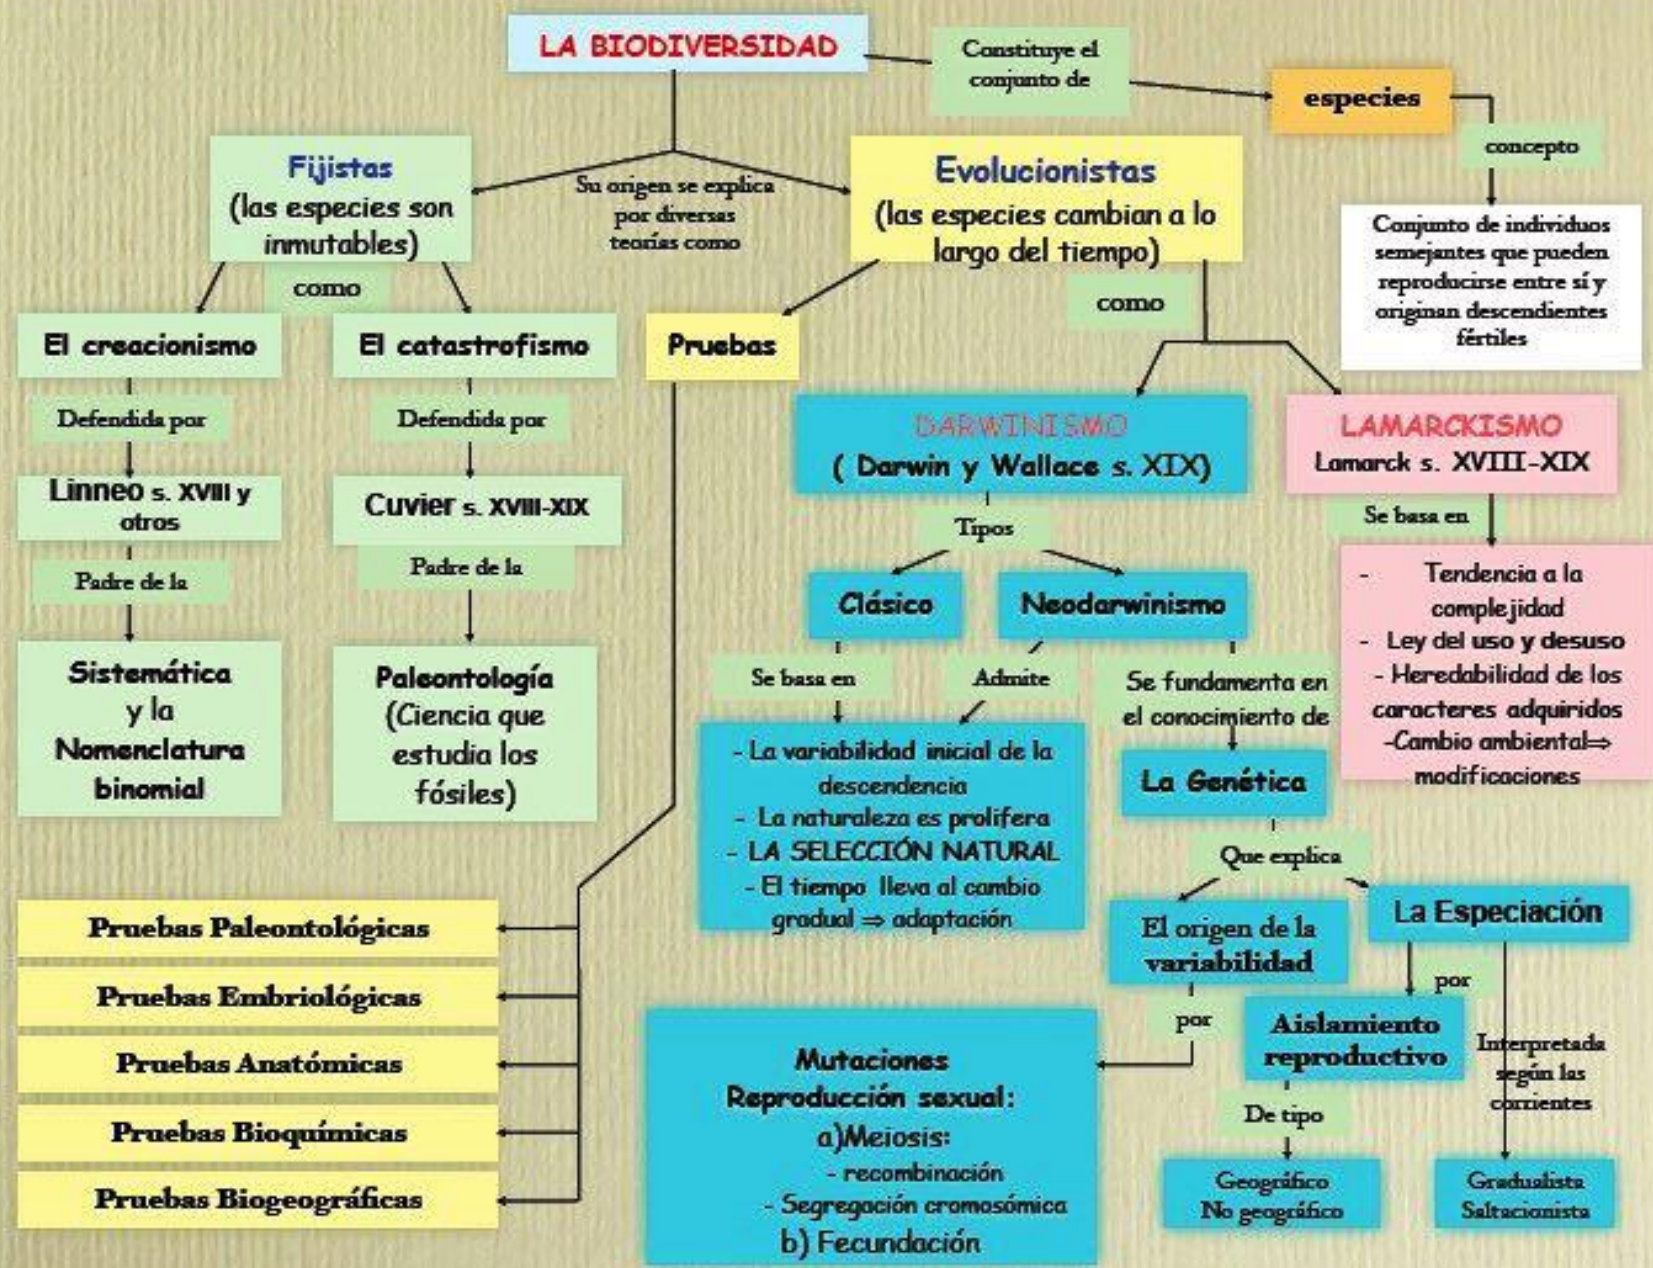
LA BIODIVERSIDAD

Constituye el conjunto de

especies

concepto

Conjunto de individuos semejantes que pueden reproducirse entre sí y originan descendientes fértiles

Su origen se explica por diversas teorías como

Fijistas (las especies son inmutables)

como

El creacionismo

Defendida por

Linneo s. XVIII y otros

Padre de la

Sistemática y la Nomenclatura binomial

El catastrofismo

Defendida por

Cuvier s. XVIII-XIX

Padre de la

Paleontología (Ciencia que estudia los fósiles)

Evolucionistas (las especies cambian a lo largo del tiempo)

Pruebas

Pruebas Paleontológicas

Pruebas Embriológicas

Pruebas Anatómicas

Pruebas Bioquímicas

Pruebas Biogeográficas

como

DARWINISMO ( Darwin y Wallace s. XIX)

Tipos

Clásico

Neodarwinismo

Se basa en

Admite

- La variabilidad inicial de la descendencia
- La naturaleza es prolifera
- LA SELECCIÓN NATURAL
- El tiempo lleva al cambio gradual ⇒ adaptación

Se fundamenta en el conocimiento de

La Genética

Que explica

El origen de la variabilidad

por

Mutaciones
Reproducción sexual:
a)Meiosis:
- recombinación
- Segregación cromosómica
b) Fecundación

La Especiación

por

Aislamiento reproductivo

De tipo

Geográfico
No geográfico

Interpretada según las corrientes

Gradualista
Saltacionista

LAMARCKISMO
Lamarck s. XVIII-XIX

Se basa en

- Tendencia a la complejidad
- Ley del uso y desuso
- Heredabilidad de los caracteres adquiridos
-Cambio ambiental⇒ modificaciones